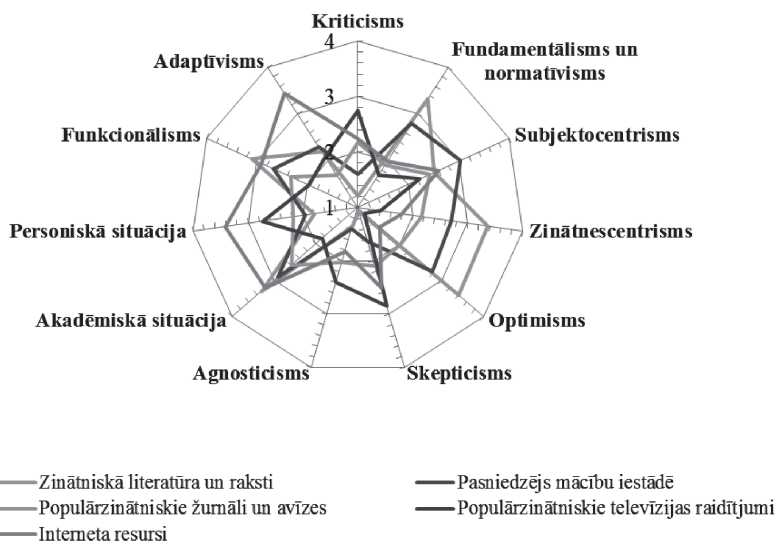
Kriticisms
4
3
2
1
Fundamentālisms un normatīvisms
Subjektocentrisms
Zinātnescentrisms
Optimisms
Skepticisms
Agnosticisms
Akadēmiskā situācija
Personiskā situācija
Funkcionālisms
Adaptīvisms

Zinātniskā literatūra un raksti
Pasniedzējs mācību iestādē
Populārzinātniskie žurnāli un avīzes
Populārzinātniskie televīzijas raidītjumi
Interneta resursi